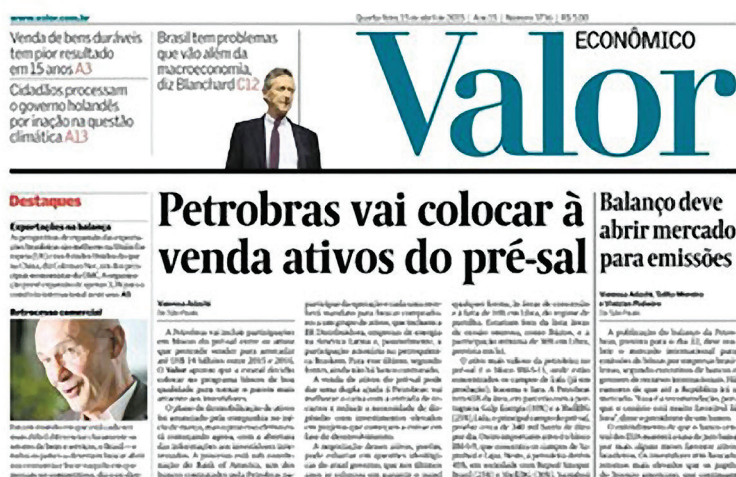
www.valor.com.br

Quarta-feira, 15 de abril de 2015 | Ano 15 | Número 3736 | R$ 5,00

Venda de bens duráveis tem pior resultado em 15 anos A3

Cidadãos processam o governo holandês por inação na questão climática A13

Brasil tem problemas que vão além da macroeconomia, diz Blanchard C12

ECONÔMICO

Valor

Destaques

Exportações na balança

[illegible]

Retrocesso comercial

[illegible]

Petrobras vai colocar à venda ativos do pré-sal

Vanessa Adachi
De São Paulo

A Petrobras vai incluir participações em blocos do pré-sal entre os ativos que pretende vender para arrecadar até US$ 14 bilhões entre 2015 e 2016. O Valor apurou que a estatal decidiu colocar no programa blocos de boa qualidade para tornar o pacote mais atraente aos investidores.

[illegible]

Balanço deve abrir mercado para emissões

Vanessa Adachi, Talita Moreira e Vinicius Pinheiro
De São Paulo

A publicação do balanço da Petrobras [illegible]